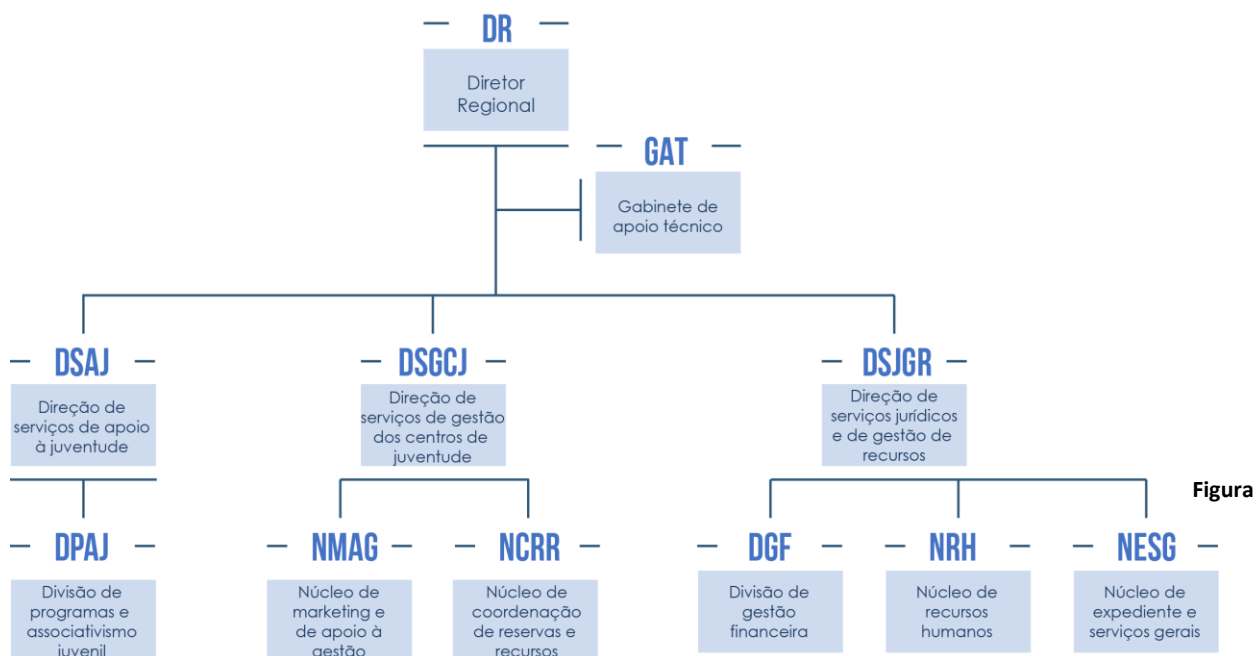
DR

Diretor Regional

GAT

Gabinete de apoio técnico

DSAJ

Direção de serviços de apoio à juventude

DSGCJ

Direção de serviços de gestão dos centros de juventude

DSJGR

Direção de serviços jurídicos e de gestão de recursos

Figura

DPAJ

Divisão de programas e associativismo juvenil

NMAG

Núcleo de marketing e de apoio à gestão

NCRR

Núcleo de coordenação de reservas e recursos

DGF

Divisão de gestão financeira

NRH

Núcleo de recursos humanos

NESG

Núcleo de expediente e serviços gerais